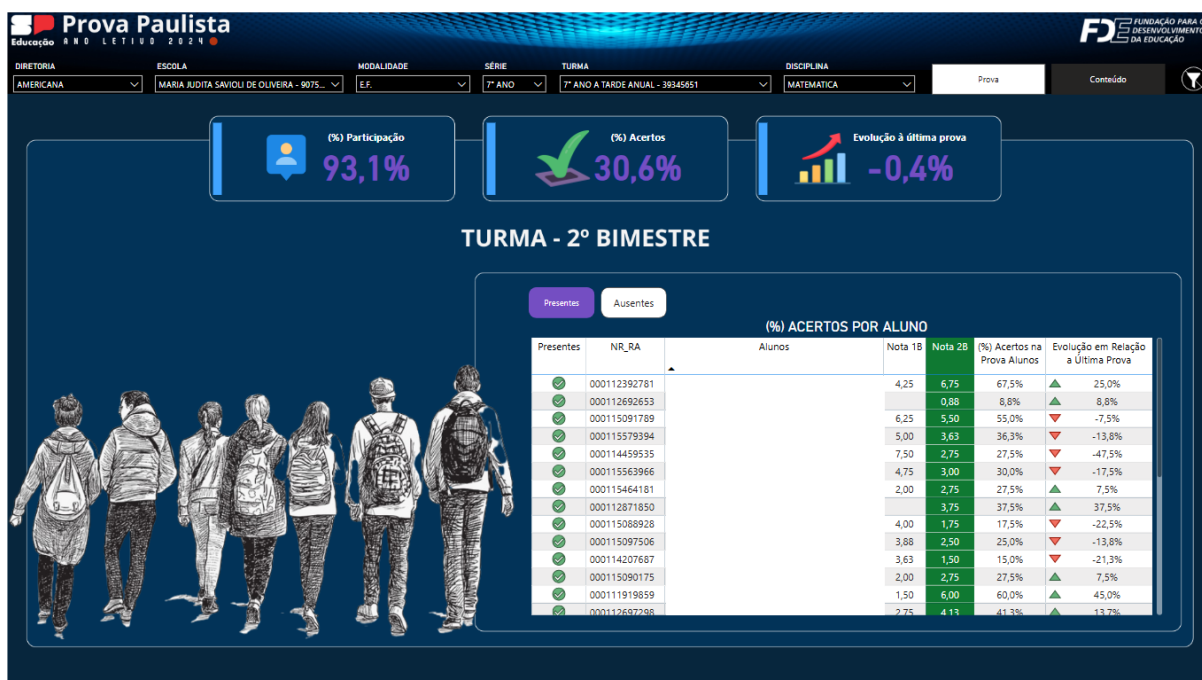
SP Educação Prova Paulista ANO LETIVO 2024

FDE FUNDAÇÃO PARA O DESENVOLVIMENTO DA EDUCAÇÃO

DIRETORIA
AMERICANA

ESCOLA
MARIA JUDITA SAVIOLI DE OLIVEIRA - 9075...

MODALIDADE
E.F.

SÉRIE
7° ANO

TURMA
7° ANO A TARDE ANUAL - 39345651

DISCIPLINA
MATEMATICA

Prova

Conteúdo

(%) Participação
93,1%

(%) Acertos
30,6%

Evolução à última prova
-0,4%

TURMA - 2º BIMESTRE

Presentes

Ausentes

(%) ACERTOS POR ALUNO

| Presentes | NR_RA | Alunos | Nota 1B | Nota 2B | (%) Acertos na Prova Alunos | Evolução em Relação a Última Prova |
|---|---|---|---|---|---|---|
| | 000112392781 | | 4,25 | 6,75 | 67,5% | 25,0% |
| | 000112692653 | | | 0,88 | 8,8% | 8,8% |
| | 000115091789 | | 6,25 | 5,50 | 55,0% | -7,5% |
| | 000115579394 | | 5,00 | 3,63 | 36,3% | -13,8% |
| | 000114459535 | | 7,50 | 2,75 | 27,5% | -47,5% |
| | 000115563966 | | 4,75 | 3,00 | 30,0% | -17,5% |
| | 000115464181 | | 2,00 | 2,75 | 27,5% | 7,5% |
| | 000112871850 | | | 3,75 | 37,5% | 37,5% |
| | 000115088928 | | 4,00 | 1,75 | 17,5% | -22,5% |
| | 000115097506 | | 3,88 | 2,50 | 25,0% | -13,8% |
| | 000114207687 | | 3,63 | 1,50 | 15,0% | -21,3% |
| | 000115090175 | | 2,00 | 2,75 | 27,5% | 7,5% |
| | 000111919859 | | 1,50 | 6,00 | 60,0% | 45,0% |
| | 000112697298 | | 2,75 | 4,13 | 41,3% | 13,7% |